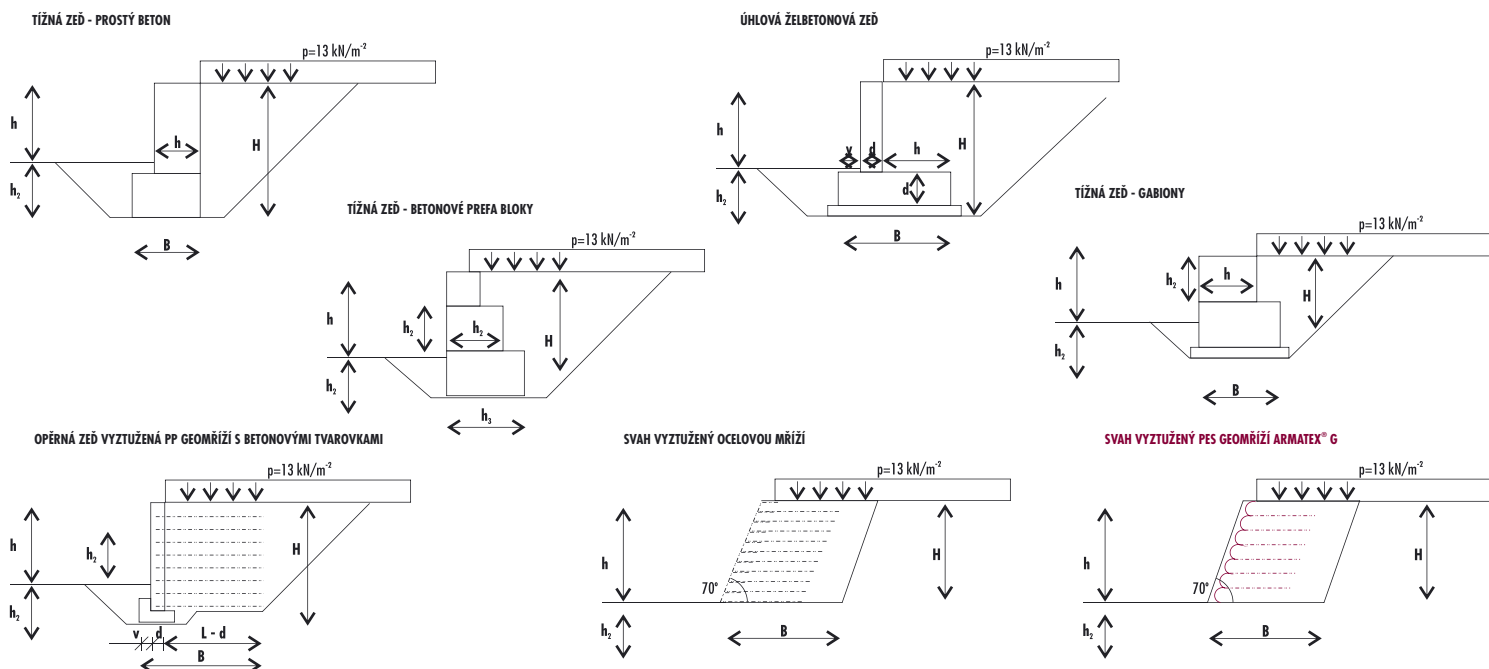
TÍŽNÁ ZEĎ - PROSTÝ BETON

$p=13\ kN/m^{-2}$

h

h

H

$h_2$

B

ÚHLOVÁ ŽELBETONOVÁ ZEĎ

$p=13\ kN/m^{-2}$

h

v

d

h

H

d

$h_2$

B

TÍŽNÁ ZEĎ - BETONOVÉ PREFA BLOKY

$p=13\ kN/m^{-2}$

h

$h_2$

$h_2$

H

$h_2$

$h_3$

TÍŽNÁ ZEĎ - GABIONY

$p=13\ kN/m^{-2}$

h

$h_2$

h

H

$h_2$

B

OPĚRNÁ ZEĎ VYZTUŽENÁ PP GEOMŘÍŽÍ S BETONOVÝMI TVAROVKAMI

$p=13\ kN/m^{-2}$

h

$h_2$

H

$h_2$

v

d

L - d

B

SVAH VYZTUŽENÝ OCELOVOU MŘÍŽÍ

$p=13\ kN/m^{-2}$

h

70°

H

$h_2$

B

SVAH VYZTUŽENÝ PES GEOMŘÍŽÍ ARMATEX® G

$p=13\ kN/m^{-2}$

h

70°

H

$h_2$

B